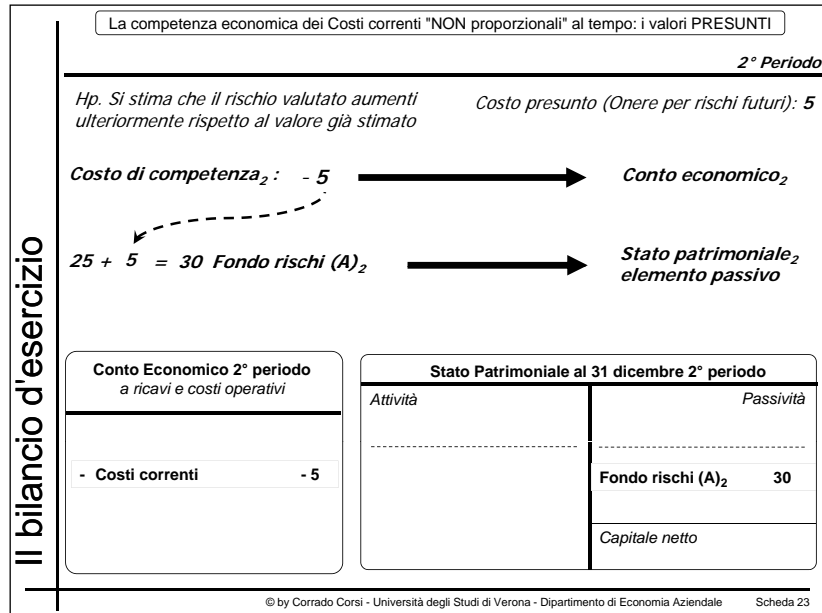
Il bilancio d'esercizio

La competenza economica dei Costi correnti "NON proporzionali" al tempo: i valori PRESUNTI

2° Periodo

Hp. Si stima che il rischio valutato aumenti ulteriormente rispetto al valore già stimato

Costo presunto (Onere per rischi futuri): 5

Costo di competenza$_2$ : - 5

Conto economico$_2$

25 + 5 = 30 Fondo rischi (A)$_2$

Stato patrimoniale$_2$ elemento passivo

Conto Economico 2° periodo
a ricavi e costi operativi

- Costi correnti - 5

Stato Patrimoniale al 31 dicembre 2° periodo

Attività

Passività

Fondo rischi (A)$_2$ 30

Capitale netto

© by Corrado Corsi - Università degli Studi di Verona - Dipartimento di Economia Aziendale Scheda 23